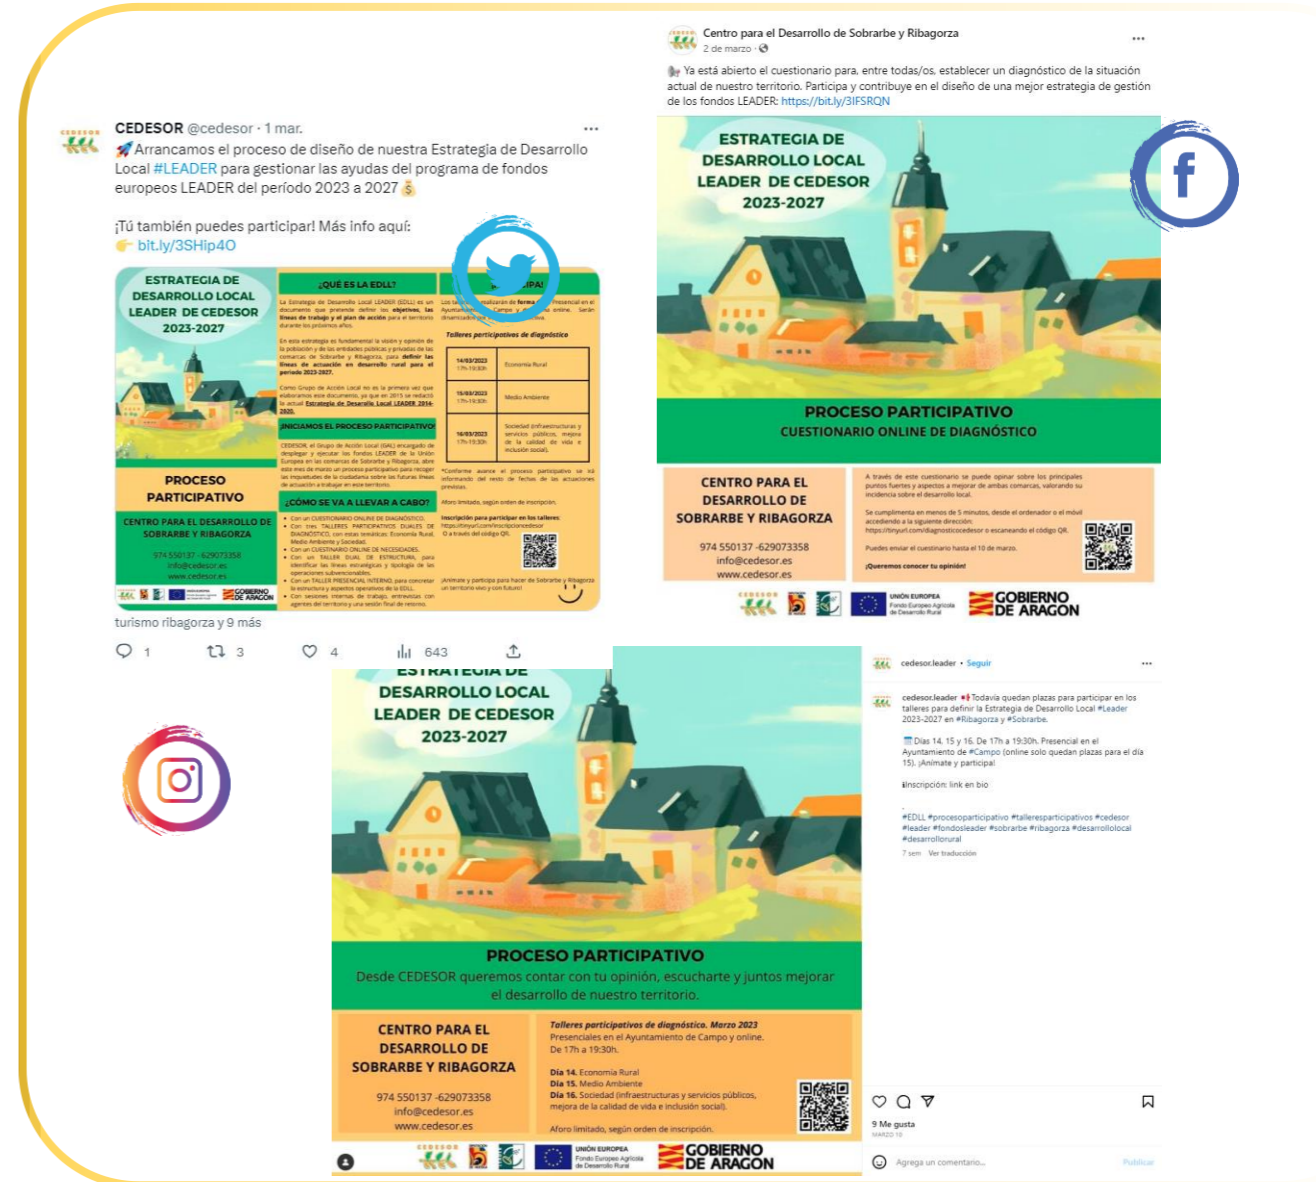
Centro para el Desarrollo de Sobrarbe y Ribagorza
2 de marzo

Ya está abierto el cuestionario para, entre todas/os, establecer un diagnóstico de la situación actual de nuestro territorio. Participa y contribuye en el diseño de una mejor estrategia de gestión de los fondos LEADER: https://bit.ly/3IFSRQN

ESTRATEGIA DE DESARROLLO LOCAL LEADER DE CEDESOR 2023-2027

PROCESO PARTICIPATIVO
CUESTIONARIO ONLINE DE DIAGNÓSTICO

CENTRO PARA EL DESARROLLO DE SOBRARBE Y RIBAGORZA
974 550137 -629073358
info@cedesor.es
www.cedesor.es

A través de este cuestionario se puede opinar sobre los principales puntos fuertes y aspectos a mejorar de ambas comarcas, valorando su incidencia sobre el desarrollo local.

Se cumplimenta en menos de 5 minutos, desde el ordenador o el móvil accediendo a la siguiente dirección:
https://tinyurl.com/diagnosticocedesor o escaneando el código QR.

Puedes enviar el cuestinario hasta el 10 de marzo.

¡Queremos conocer tu opinión!

UNIÓN EUROPEA Fondo Europeo Agrícola de Desarrollo Rural
GOBIERNO DE ARAGON

CEDESOR @cedesor · 1 mar.
Arrancamos el proceso de diseño de nuestra Estrategia de Desarrollo Local #LEADER para gestionar las ayudas del programa de fondos europeos LEADER del período 2023 a 2027

¡Tú también puedes participar! Más info aquí:
bit.ly/3SHip4O

ESTRATEGIA DE DESARROLLO LOCAL LEADER DE CEDESOR 2023-2027
PROCESO PARTICIPATIVO
CENTRO PARA EL DESARROLLO DE SOBRARBE Y RIBAGORZA
974 550137 -629073358
info@cedesor.es
www.cedesor.es

¿QUÉ ES LA EDLL?
¡INICIAMOS EL PROCESO PARTICIPATIVO!
¿CÓMO SE VA A LLEVAR A CABO?
Talleres participativos de diagnóstico

| 14/03/2023 17h-19:30h | Economía Rural |
|---|---|
| 15/03/2023 17h-19:30h | Medio Ambiente |
| 16/03/2023 17h-19:30h | Sociedad (infraestructuras y servicios públicos, mejora de la calidad de vida e inclusión social) |

turismo ribagorza y 9 más
1 3 4 643

cedesor.leader • Seguir
cedesor.leader Todavía quedan plazas para participar en los talleres para definir la Estrategia de Desarrollo Local #Leader 2023-2027 en #Ribagorza y #Sobrarbe.

Días 14, 15 y 16. De 17h a 19:30h. Presencial en el Ayuntamiento de #Campo (online solo quedan plazas para el día 15). ¡Anímate y participa!

Inscripción: link en bio

#EDLL #procesoparticipativo #talleresparticipativos #cedesor #leader #fondosleader #sobrarbe #ribagorza #desarrollolocal #desarrollorural
7 sem Ver traducción

9 Me gusta
MARZO 10
Agrega un comentario... Publicar

ESTRATEGIA DE DESARROLLO LOCAL LEADER DE CEDESOR 2023-2027

PROCESO PARTICIPATIVO
Desde CEDESOR queremos contar con tu opinión, escucharte y juntos mejorar el desarrollo de nuestro territorio.

CENTRO PARA EL DESARROLLO DE SOBRARBE Y RIBAGORZA
974 550137 -629073358
info@cedesor.es
www.cedesor.es

Talleres participativos de diagnóstico. Marzo 2023
Presenciales en el Ayuntamiento de Campo y online.
De 17h a 19:30h.

Día 14. Economía Rural
Día 15. Medio Ambiente
Día 16. Sociedad (infraestructuras y servicios públicos, mejora de la calidad de vida e inclusión social).

Aforo limitado, según orden de inscripción.

UNIÓN EUROPEA Fondo Europeo Agrícola de Desarrollo Rural
GOBIERNO DE ARAGON